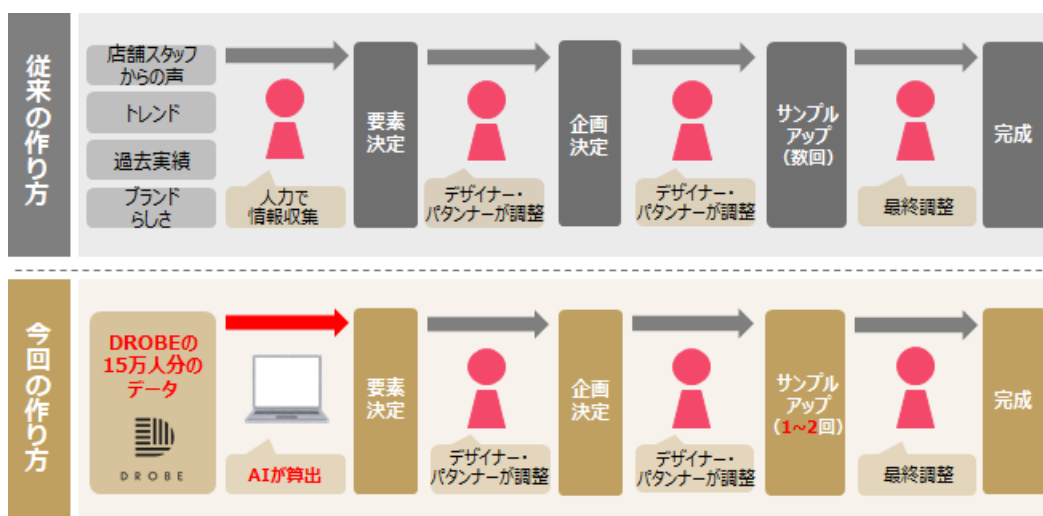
従来の作り方

店舗スタッフからの声

トレンド

過去実績

ブランドらしさ

人力で情報収集

要素決定

デザイナー・パタンナーが調整

企画決定

デザイナー・パタンナーが調整

サンプルアップ（数回）

最終調整

完成

今回の作り方

DROBEの15万人分のデータ

DROBE

AIが算出

要素決定

デザイナー・パタンナーが調整

企画決定

デザイナー・パタンナーが調整

サンプルアップ（1~2回）

最終調整

完成